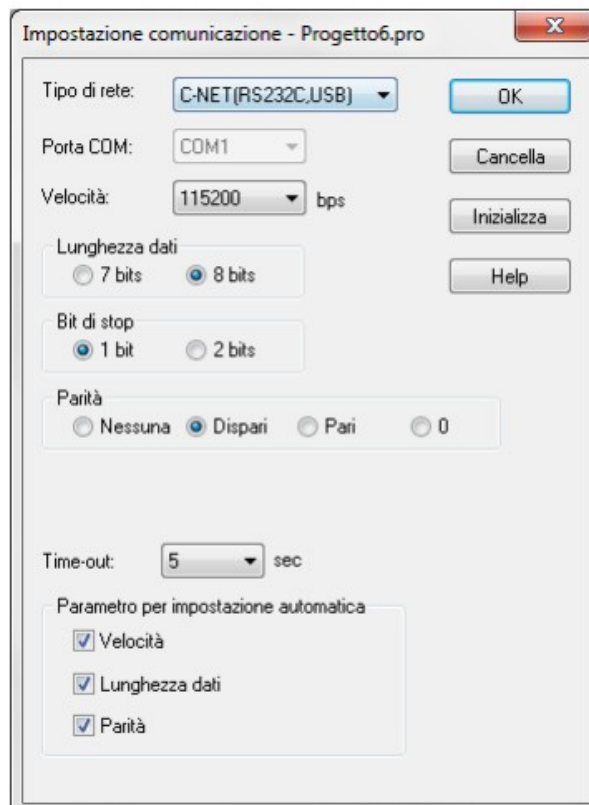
Impostazione comunicazione - Progetto6.pro

Tipo di rete: C-NET(RS232C,USB)

OK

Porta COM: COM1

Cancella

Velocità: 115200 bps

Inizializza

Help

Lunghezza dati
7 bits 8 bits

Bit di stop
1 bit 2 bits

Parità
Nessuna Dispari Pari 0

Time-out: 5 sec

Parametro per impostazione automatica
Velocità
Lunghezza dati
Parità